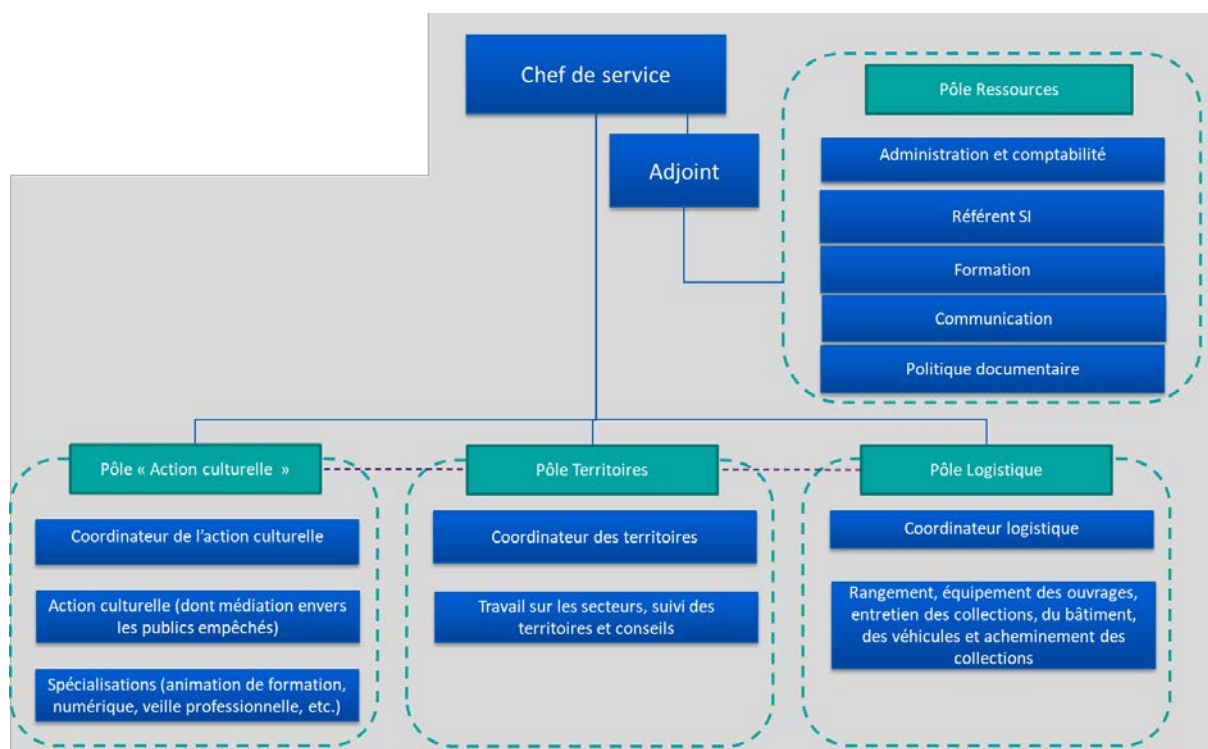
Chef de service

Adjoint

Pôle Ressources

Administration et comptabilité

Référent SI

Formation

Communication

Politique documentaire

Pôle « Action culturelle »

Coordinateur de l'action culturelle

Action culturelle (dont médiation envers les publics empêchés)

Spécialisations (animation de formation, numérique, veille professionnelle, etc.)

Pôle Territoires

Coordinateur des territoires

Travail sur les secteurs, suivi des territoires et conseils

Pôle Logistique

Coordinateur logistique

Rangement, équipement des ouvrages, entretien des collections, du bâtiment, des véhicules et acheminement des collections